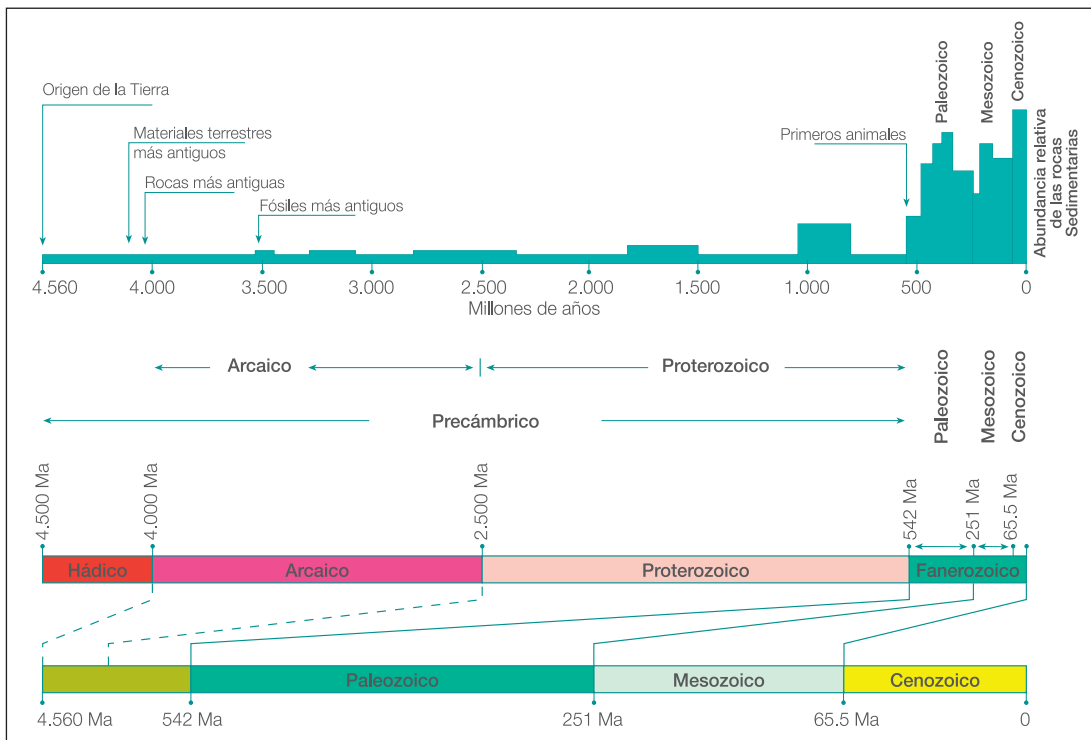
Origen de la Tierra

Materiales terrestres más antiguos

Rocas más antiguas

Fósiles más antiguos

Primeros animales

Paleozoico

Mesozoico

Cenozoico

Abundancia relativa de las rocas Sedimentarias

4.560
4.000
3.500
3.000
2.500
2.000
1.500
1.000
500
0

Millones de años

Arcaico

Proterozoico

Precámbrico

Paleozoico

Mesozoico

Cenozoico

4.500 Ma
4.000 Ma
2.500 Ma
542 Ma
251 Ma
65.5 Ma

Hádico
Arcaico
Proterozoico
Fanerozoico

Paleozoico
Mesozoico
Cenozoico

4.560 Ma
542 Ma
251 Ma
65.5 Ma
0